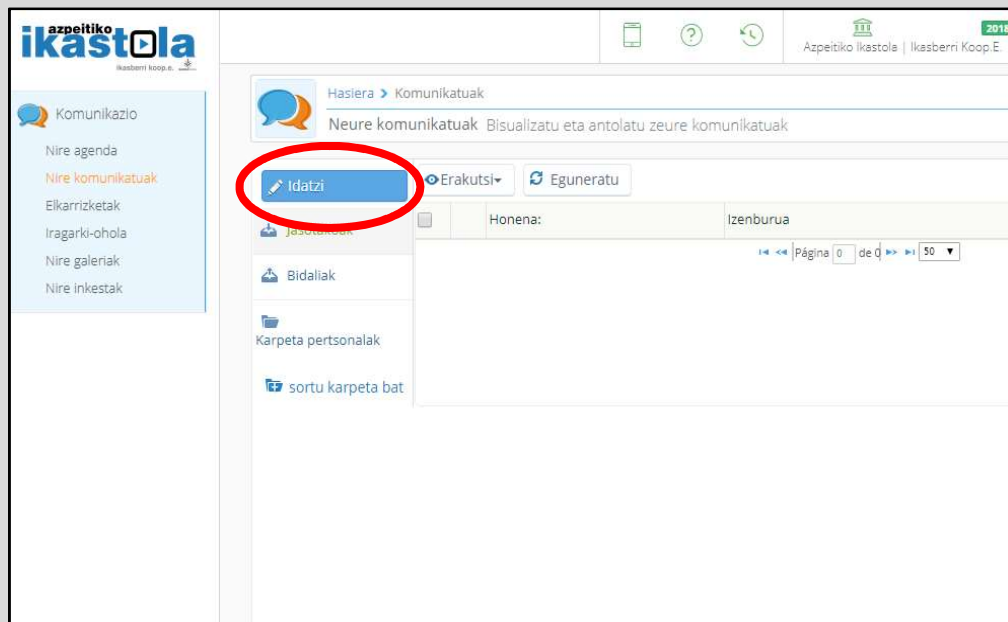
azpeitiko ikastola
Ikasberri koop.e.

2018
Azpeitiko Ikastola | Ikasberri Koop.E

Komunikazio
Nire agenda
Nire komunikatuak
Elkarrizketak
Iragarki-ohola
Nire galeriak
Nire inkestak

Hasiera > Komunikatuak
Neure komunikatuak Bisualizatu eta antolatu zeure komunikatuak

Idatzi
Erakutsi
Eguneratu

Jasotakoak
Bidaliak
Karpeta pertsonalak
sortu karpeta bat

| | Honena: | Izenburua |
|---|---|---|

Página 0 de 0 50